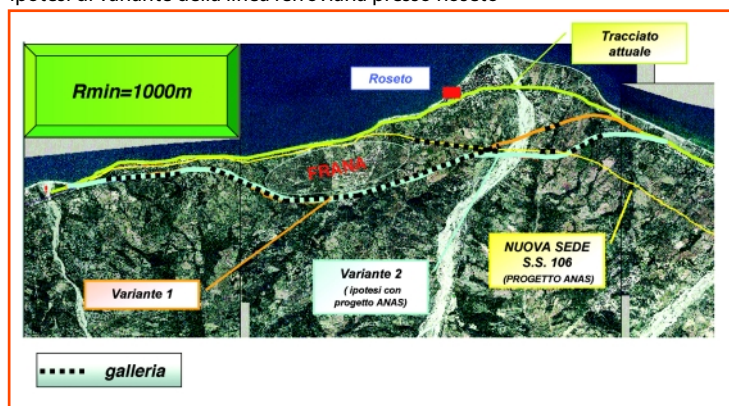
Ipotesi di variante della linea ferroviaria presso Roseto

Rmin=1000m

Roseto

Tracciato attuale

FRANA

Variante 1

Variante 2 ( ipotesi con progetto ANAS)

NUOVA SEDE S.S. 106 (PROGETTO ANAS)

galleria